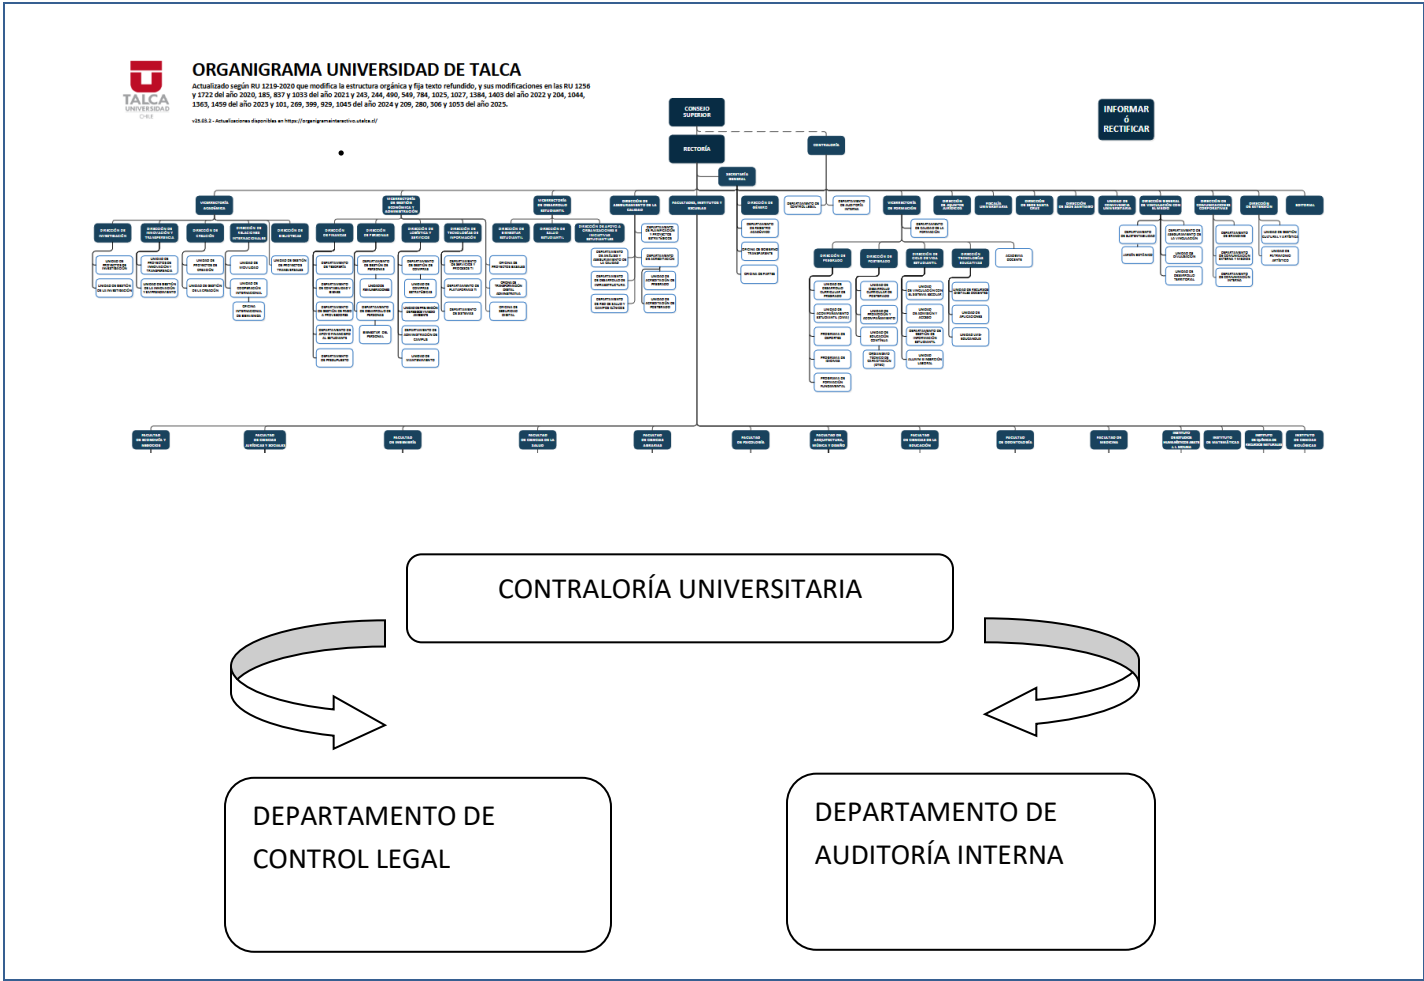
TALCA
UNIVERSIDAD
CHILE

ORGANIGRAMA UNIVERSIDAD DE TALCA

Actualizado según RU 1219-2020 que modifica la estructura orgánica y fija texto refundido, y sus modificaciones en las RU 1256 y 1722 del año 2020, 185, 837 y 1033 del año 2021 y 243, 244, 490, 549, 784, 1025, 1027, 1384, 1403 del año 2022 y 204, 1044, 1363, 1459 del año 2023 y 101, 269, 399, 929, 1045 del año 2024 y 209, 280, 306 y 1053 del año 2025.

v25.03.2 - Actualizaciones disponibles en https://organigramainteractivo.utalca.cl/

CONSEJO SUPERIOR

RECTORÍA

CONTRALORÍA

SECRETARÍA GENERAL

INFORMAR
ó
RECTIFICAR

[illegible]

CONTRALORÍA UNIVERSITARIA

DEPARTAMENTO DE CONTROL LEGAL

DEPARTAMENTO DE AUDITORÍA INTERNA